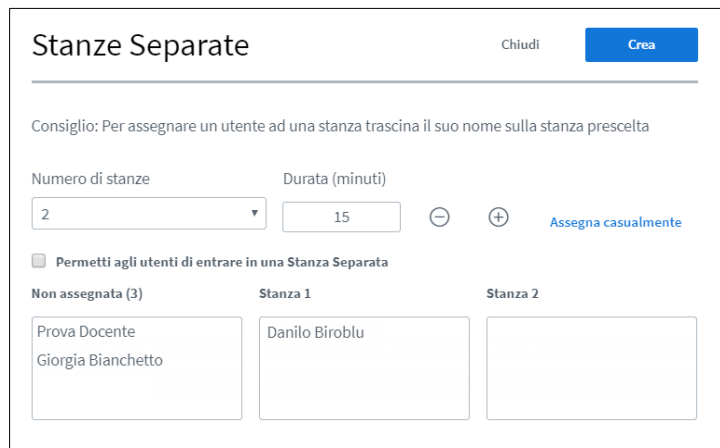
Stanze Separate

Chiudi

Crea

Consiglio: Per assegnare un utente ad una stanza trascina il suo nome sulla stanza prescelta

Numero di stanze

2

Durata (minuti)

15

Assegna casualmente

Permetti agli utenti di entrare in una Stanza Separata

Non assegnata (3)

Prova Docente
Giorgia Bianchetto

Stanza 1

Danilo Biroblu

Stanza 2